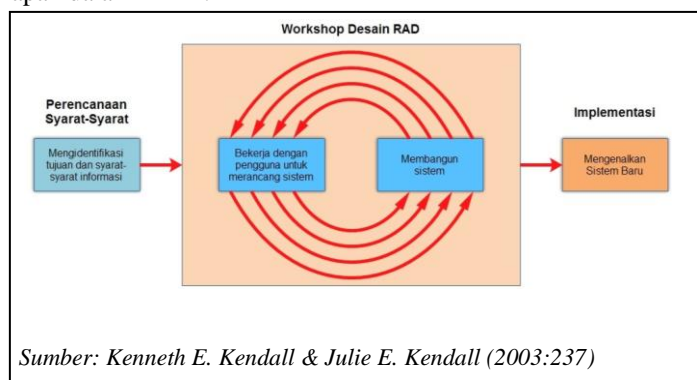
Workshop Desain RAD

Perencanaan Syarat-Syarat

Mengidentifikasi tujuan dan syarat-syarat informasi

Bekerja dengan pengguna untuk merancang sistem

Membangun sistem

Implementasi

Mengenalkan Sistem Baru

Sumber: Kenneth E. Kendall & Julie E. Kendall (2003:237)